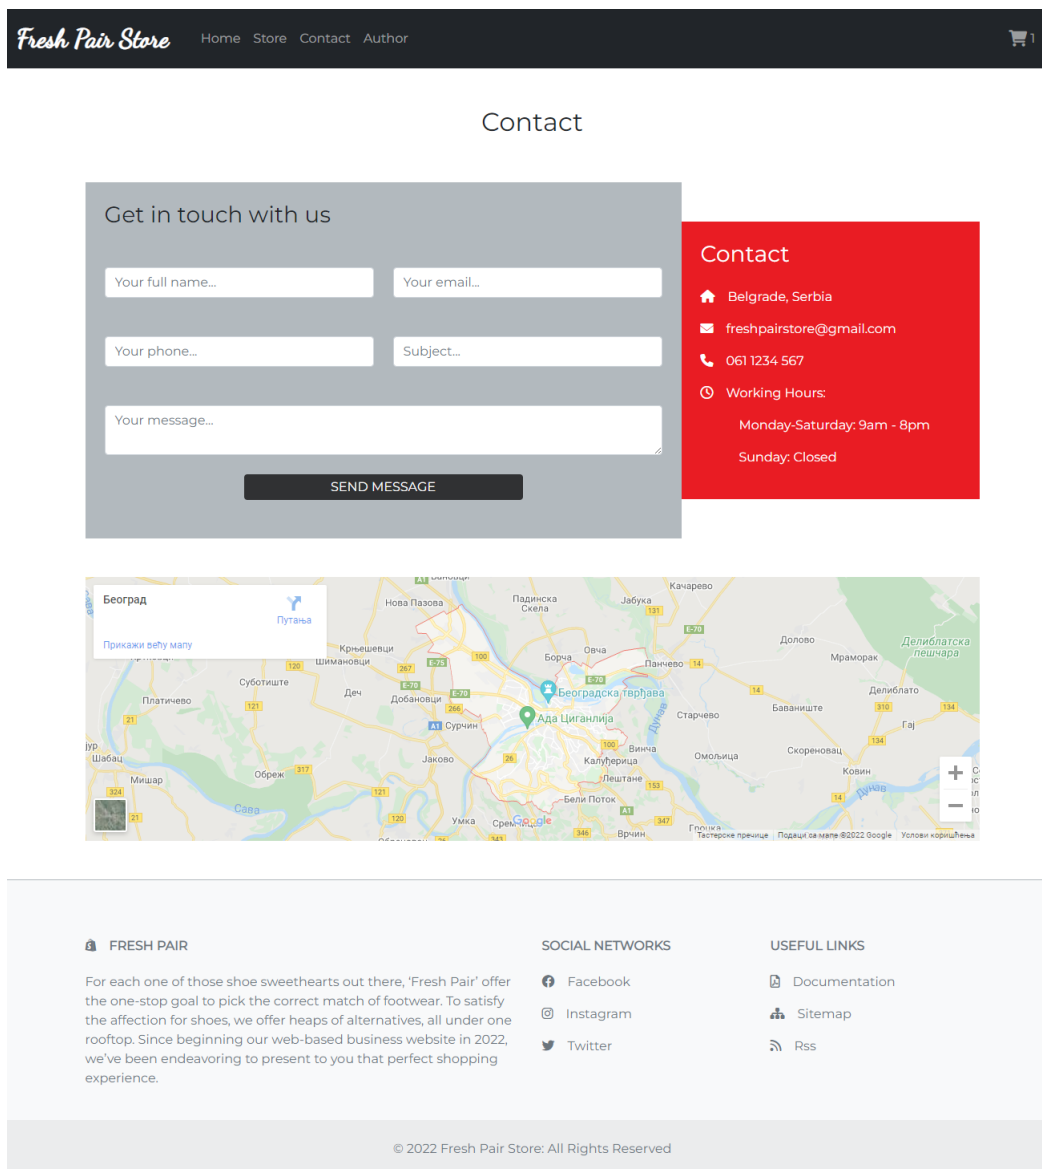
Fresh Pair Store Home Store Contact Author 1

Contact

Get in touch with us

Your full name...
Your email...
Your phone...
Subject...
Your message...

SEND MESSAGE

Contact

Belgrade, Serbia
freshpairstore@gmail.com
061 1234 567
Working Hours:
Monday-Saturday: 9am - 8pm
Sunday: Closed

Београд
Путања
Прикажи већу мапу

Нова Пазова Падинска Скела Јабука Качарево Крњешевци Шимановци Борча Овча Панчево Долово Мраморак Делиблатска пешчара Суботиште Дец Добановци Београдска тврђава Делиблато Платичево Сурчин Ада Циганлија Стaрчево Баваниште Гај Шабац Јаково Винча Омољица Скореновац Мишар Обреж Калуђерица Лештане Ковин Сава Бели Поток Умка Врчин Гроцка Дунав Дунав

E-70 E-75 A1 100 120 267 266 131 14 310 134 121 317 26 153 324 21 346 347 343

Тастерске пречице Подаци са мапе ©2022 Google Услови коришћења

FRESH PAIR

For each one of those shoe sweethearts out there, ‘Fresh Pair’ offer the one-stop goal to pick the correct match of footwear. To satisfy the affection for shoes, we offer heaps of alternatives, all under one rooftop. Since beginning our web-based business website in 2022, we’ve been endeavoring to present to you that perfect shopping experience.

SOCIAL NETWORKS

Facebook
Instagram
Twitter

USEFUL LINKS

Documentation
Sitemap
Rss

© 2022 Fresh Pair Store: All Rights Reserved